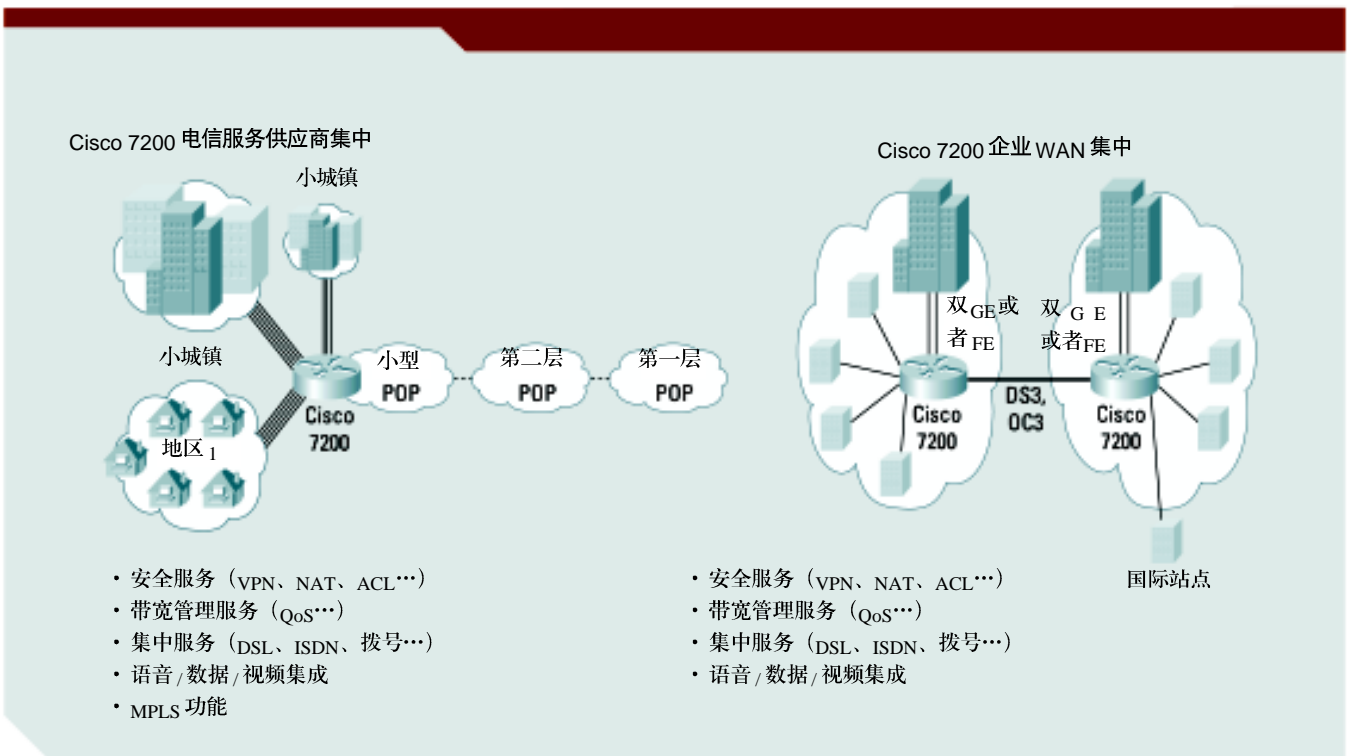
Cisco 7200 电信服务供应商集中

小城镇

小城镇

地区 1

Cisco 7200

小型 POP

第二层 POP

第一层 POP

Cisco 7200 企业 WAN 集中

双GE或者FE

双 G E 或者FE

Cisco 7200

DS3, OC3

Cisco 7200

国际站点

· 安全服务（VPN、NAT、ACL…）
· 带宽管理服务（QoS…）
· 集中服务（DSL、ISDN、拨号…）
· 语音 / 数据 / 视频集成
· MPLS 功能

· 安全服务（VPN、NAT、ACL…）
· 带宽管理服务（QoS…）
· 集中服务（DSL、ISDN、拨号…）
· 语音 / 数据 / 视频集成